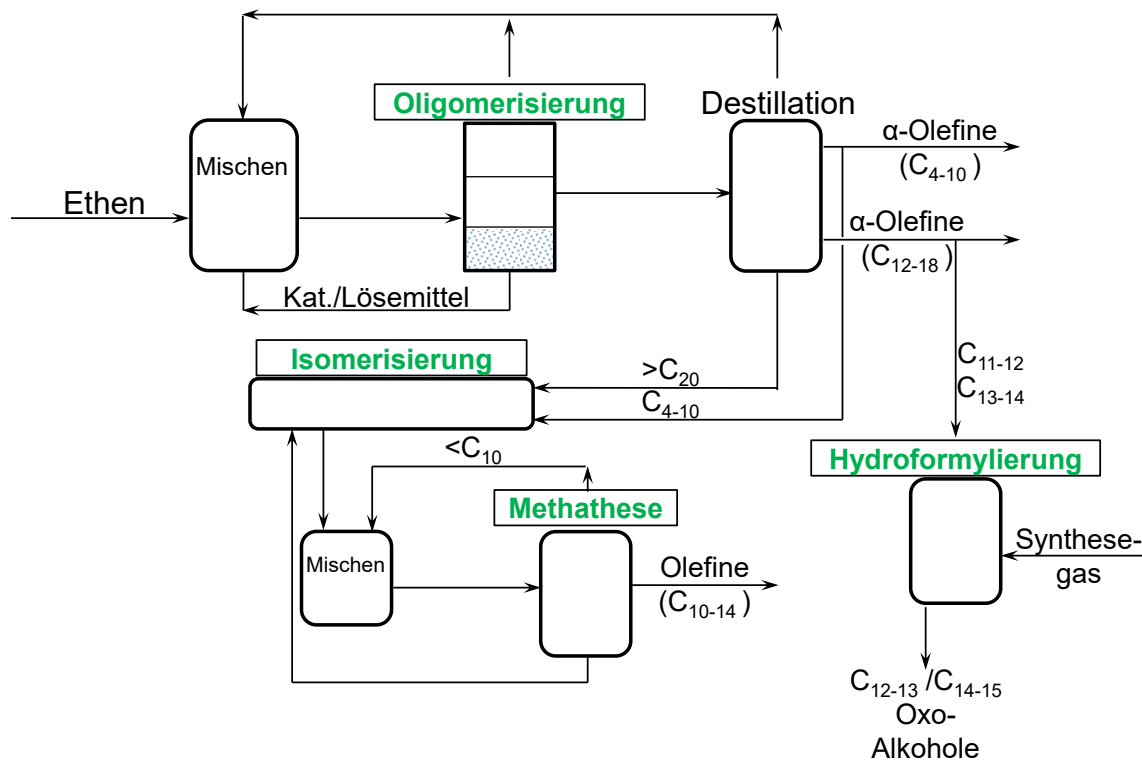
Oligomerisierung

Destillation

Mischen

Ethen

α-Olefine
($C_{4-10}$)

α-Olefine
($C_{12-18}$)

Kat./Lösemittel

Isomerisierung

$>C_{20}$

$C_{4-10}$

$C_{11-12}$
$C_{13-14}$

$<C_{10}$

Hydroformylierung

Methathese

Mischen

Olefine
($C_{10-14}$)

Synthese-
gas

$C_{12-13}$ /$C_{14-15}$
Oxo-
Alkohole